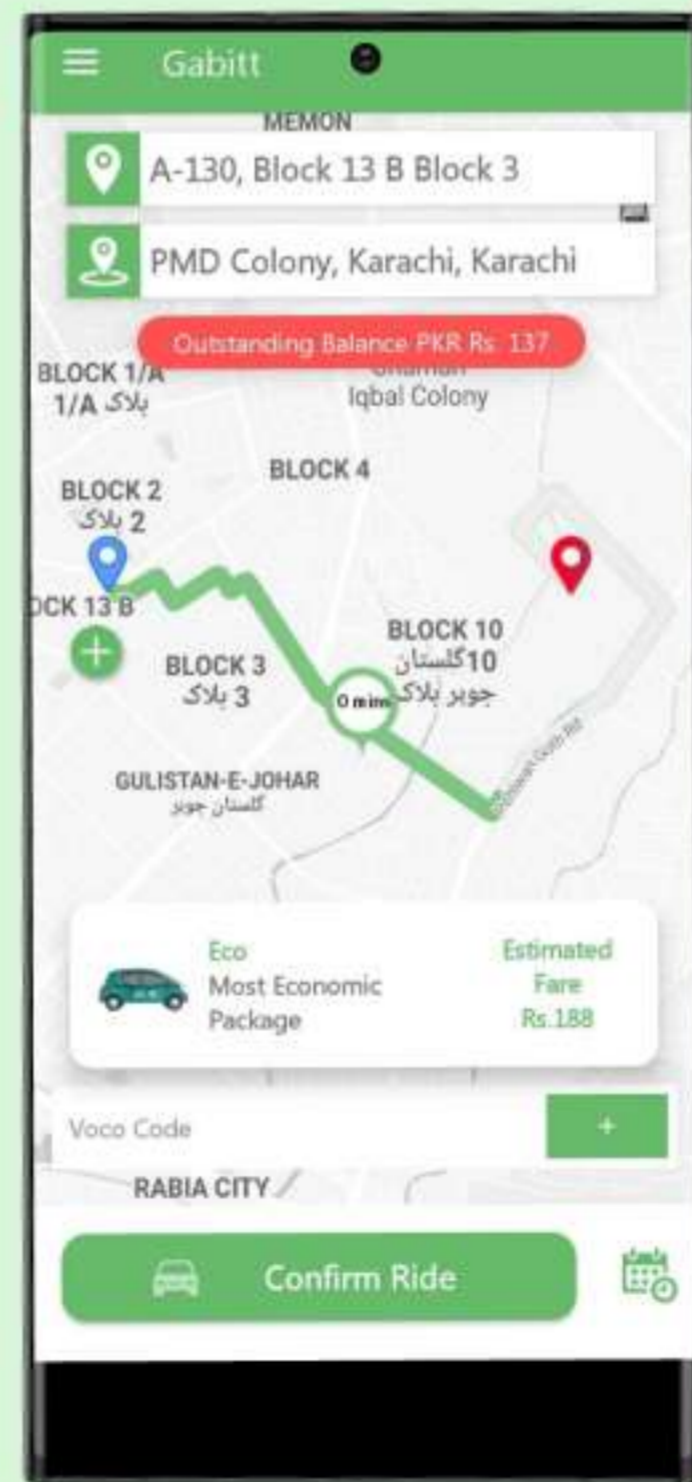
Gabitt

MEMON

A-130, Block 13 B Block 3

PMD Colony, Karachi, Karachi

Outstanding Balance PKR Rs. 137

BLOCK 1/A
بلاک 1/A

Iqbal Colony

BLOCK 4

BLOCK 2
بلاک 2

CK 13 B

BLOCK 10
گلستان 10
جوہر بلاک

BLOCK 3
بلاک 3

0 min

GULISTAN-E-JOHAR
گلستان جوہر

Eco
Most Economic
Package

Estimated
Fare
Rs.188

Voco Code

+

RABIA CITY

Confirm Ride